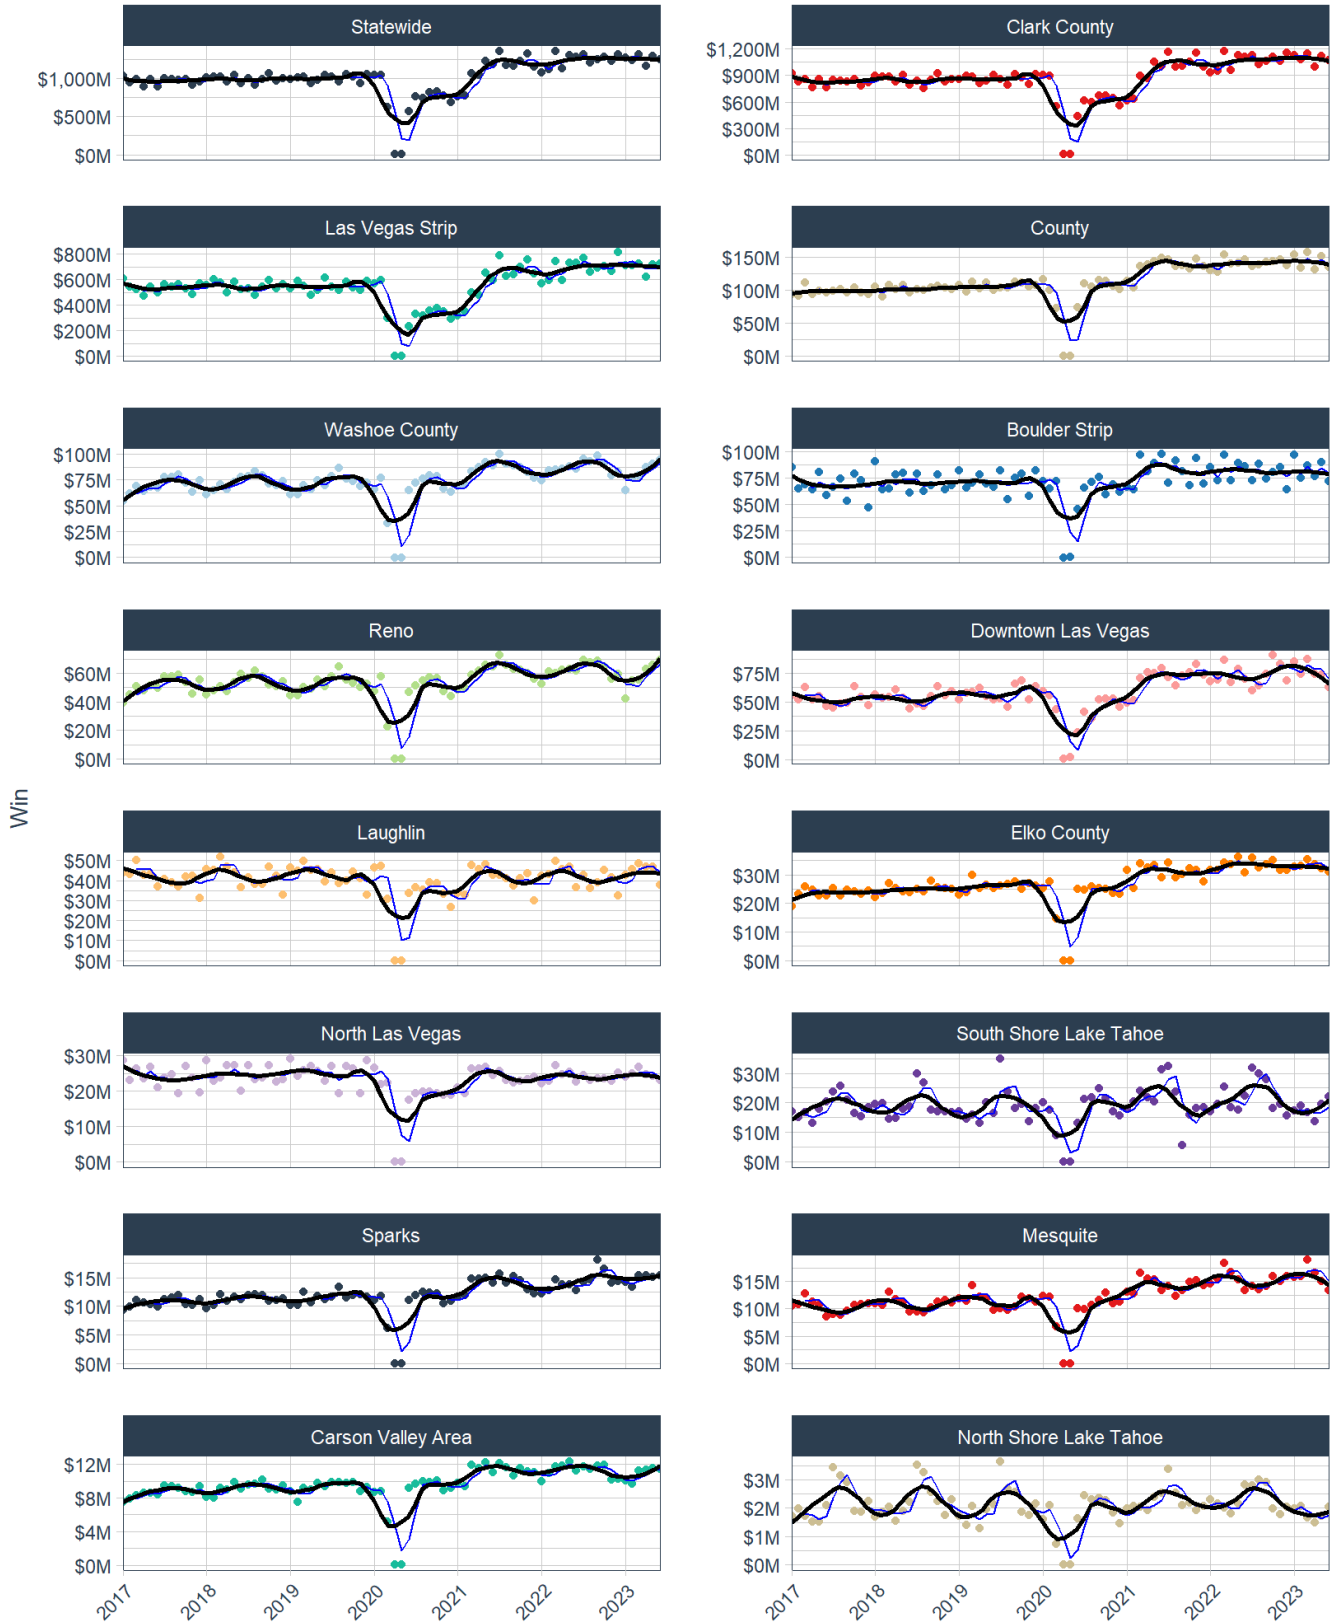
Statewide

$1,000M
$500M
$0M

Clark County

$1,200M
$900M
$600M
$300M
$0M

Las Vegas Strip

$800M
$600M
$400M
$200M
$0M

County

$150M
$100M
$50M
$0M

Washoe County

$100M
$75M
$50M
$25M
$0M

Boulder Strip

$100M
$75M
$50M
$25M
$0M

Reno

$60M
$40M
$20M
$0M

Downtown Las Vegas

$75M
$50M
$25M
$0M

Win

Laughlin

$50M
$40M
$30M
$20M
$10M
$0M

Elko County

$30M
$20M
$10M
$0M

North Las Vegas

$30M
$20M
$10M
$0M

South Shore Lake Tahoe

$30M
$20M
$10M
$0M

Sparks

$15M
$10M
$5M
$0M

Mesquite

$15M
$10M
$5M
$0M

Carson Valley Area

$12M
$8M
$4M
$0M

2017 2018 2019 2020 2021 2022 2023

North Shore Lake Tahoe

$3M
$2M
$1M
$0M

2017 2018 2019 2020 2021 2022 2023